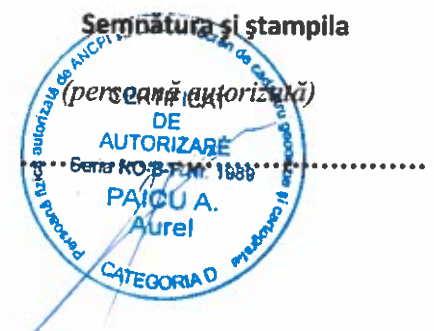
Semnătura și ștampila

(persoană autorizată)

Persoană fizică autorizată de ANCPI în domeniul cadastrului, geodeziei și cartografiei

CERTIFICAT DE AUTORIZARE

Seria RO-B-F Nr. 1089

PAICU A. Aurel

CATEGORIA D

..........................................